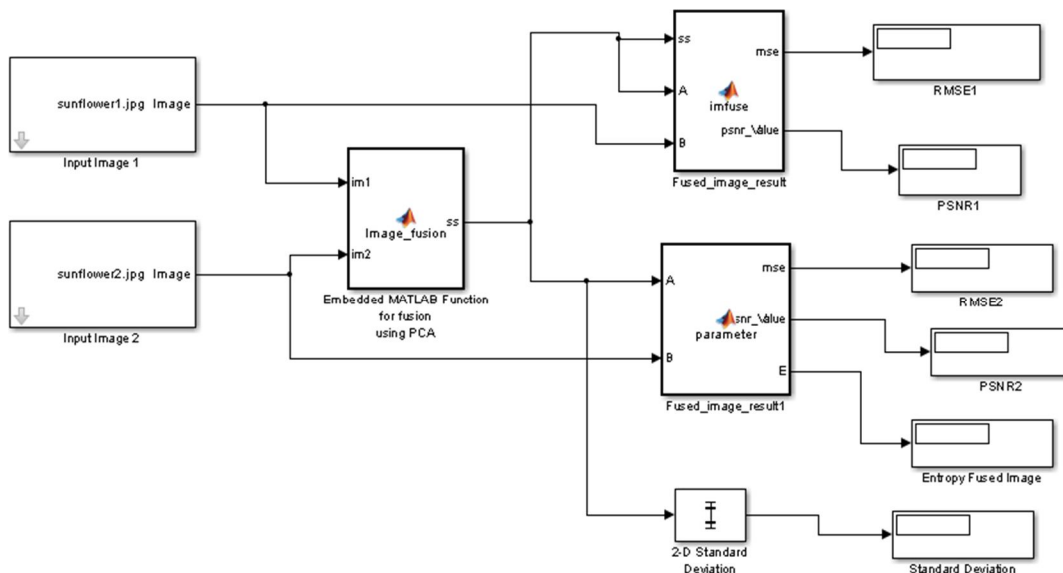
sunflower1.jpg Image

Input Image 1

sunflower2.jpg Image

Input Image 2

im1

im2

Image_fusion

ss

Embedded MATLAB Function for fusion using PCA

ss

A

B

imfuse

mse

psnr_Value

Fused_image_result

RMSE1

PSNR1

A

B

parameter

mse

psnr_Value

E

Fused_image_result1

RMSE2

PSNR2

Entropy Fused Image

2-D Standard Deviation

Standard Deviation